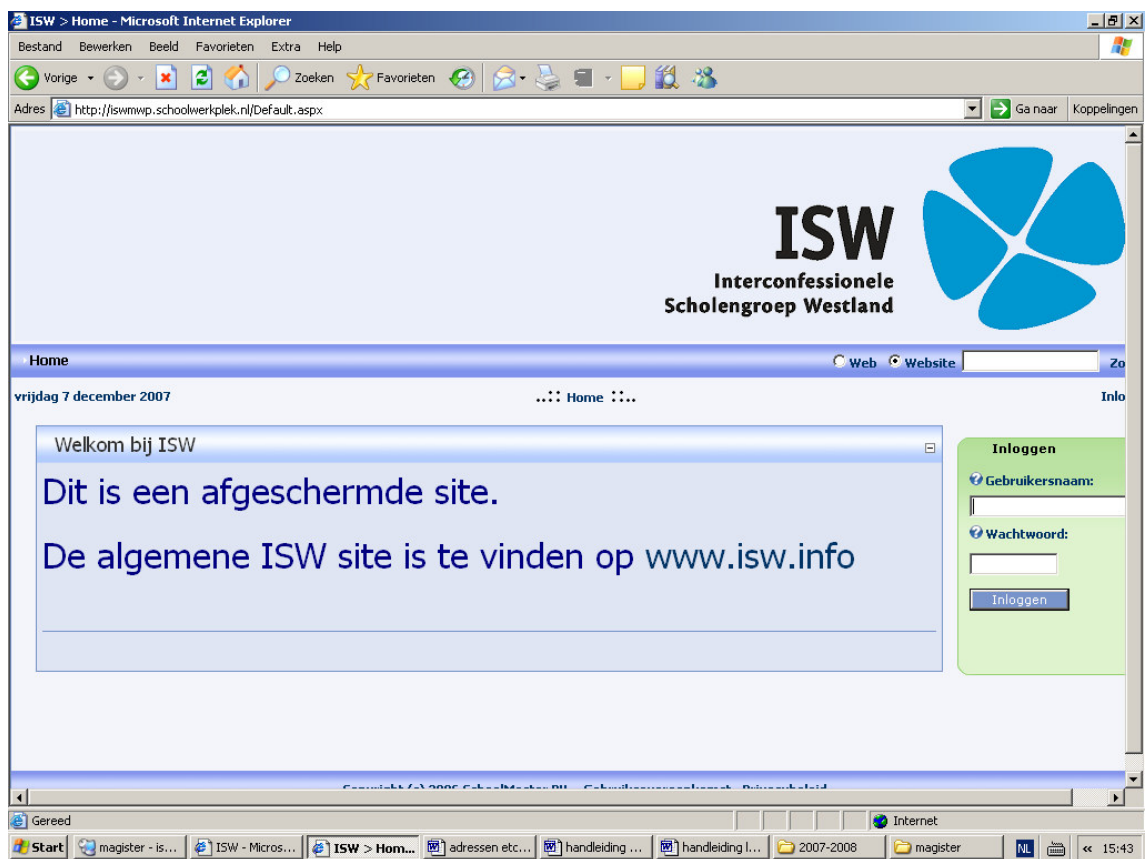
ISW > Home - Microsoft Internet Explorer

Bestand Bewerken Beeld Favorieten Extra Help

Vorige Zoeken Favorieten

Adres http://iswmwp.schoolwerkplek.nl/Default.aspx Ga naar Koppelingen

ISW
Interconfessionele
Scholengroep Westland

Home

Web Website Zo

vrijdag 7 december 2007

..:: Home ::..

Inlo

Welkom bij ISW

Dit is een afgeschermde site.

De algemene ISW site is te vinden op www.isw.info

Inloggen

Gebruikersnaam:

Wachtwoord:

Inloggen

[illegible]

Gereed

Internet

Start magister - is... ISW - Micros... ISW > Hom... adressen etc... handleiding ... handleiding l... 2007-2008 magister NL « 15:43